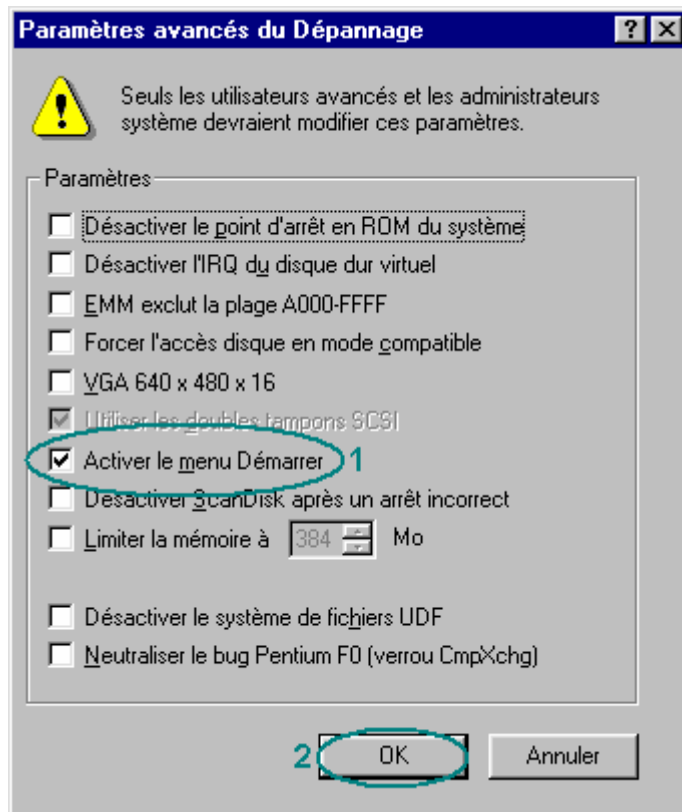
Paramètres avancés du Dépannage

?

Seuls les utilisateurs avancés et les administrateurs système devraient modifier ces paramètres.

Paramètres

Désactiver le point d'arrêt en ROM du système

Désactiver l'IRQ du disque dur virtuel

EMM exclut la plage A000-FFFF

Forcer l'accès disque en mode compatible

VGA 640 x 480 x 16

Utiliser les doubles tampons SCSI

Activer le menu Démarrer 1

Désactiver ScanDisk après un arrêt incorrect

Limiter la mémoire à 384 Mo

Désactiver le système de fichiers UDF

Neutraliser le bug Pentium F0 (verrou CmpXchg)

2 OK

Annuler